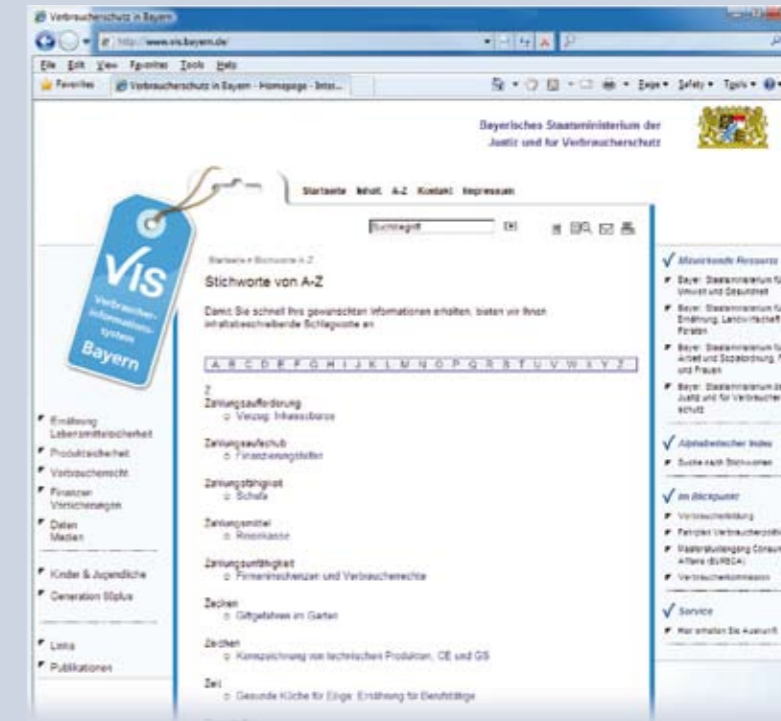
Verbraucherschutz in Bayern

http://www.vis.bayern.de/

File Edit View Favorites Tools Help

Favorites Verbraucherschutz in Bayern - Homepage - Inter...

Page Safety Tools

Bayerisches Staatsministerium der Justiz und für Verbraucherschutz

Startseite Inhalt A-Z Kontakt Impressum

VIS Verbraucher-informations-system Bayern

Suchbegriff

Startseite » Stichworte A-Z

Stichworte von A-Z

Damit Sie schnell Ihre gewünschten Informationen erhalten, bieten wir Ihnen inhaltsbeschreibende Schlagworte an

A B C D E F G H I J K L M N O P Q R S T U V W X Y Z

Z

Zahlungsaufforderung
Verzug: Inkassobüros

Zahlungsaufschub
Finanzierungshilfen

Zahlungsfähigkeit
Schufa

Zahlungsmittel
Reisekasse

Zahlungsunfähigkeit
Firmeninsolvenzen und Verbraucherrechte

Zecken
Giftgefahren im Garten

Zeichen
Kennzeichnung von technischen Produkten, CE und GS

Zeit
Gesunde Küche für Eilige: Ernährung für Berufstätige

Ernährung Lebensmittelsicherheit
Produktsicherheit
Verbraucherrecht
Finanzen Versicherungen
Daten Medien
Kinder & Jugendliche
Generation 50plus
Links
Publikationen

Mitwirkende Ressorts
Bayer. Staatsministerium für Umwelt und Gesundheit
Bayer. Staatsministerium für Ernährung, Landwirtschaft und Forsten
Bayer. Staatsministerium für Arbeit und Sozialordnung, Familie und Frauen
Bayer. Staatsministerium der Justiz und für Verbraucherschutz

Alphabetischer Index
Suche nach Stichworten

Im Blickpunkt
Verbraucherbildung
Fairplay: Verbraucherpolitik
Masterstudiengang Consumer Affairs (EURECA)
Verbraucherkommission

Service
Wer erhalten Sie Auskunft